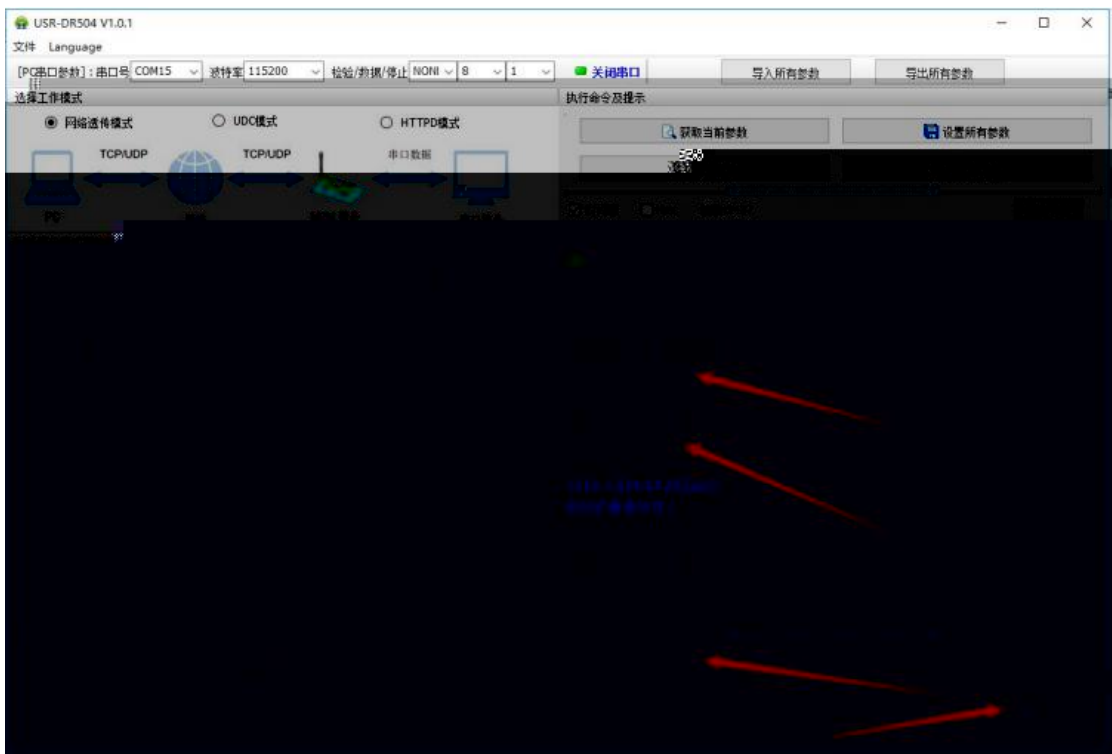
USR-DR504 V1.0.1
文件 Language
[PC串口参数]：串口号 COM15 波特率 115200 检验/数据/停止 NONE 8 1
关闭串口
导入所有参数
导出所有参数
选择工作模式
执行命令及提示
网络透传模式
UDC模式
HTTPD模式
获取当前参数
设置所有参数
TCP/UDP
TCP/UDP
串口数据
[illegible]
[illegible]